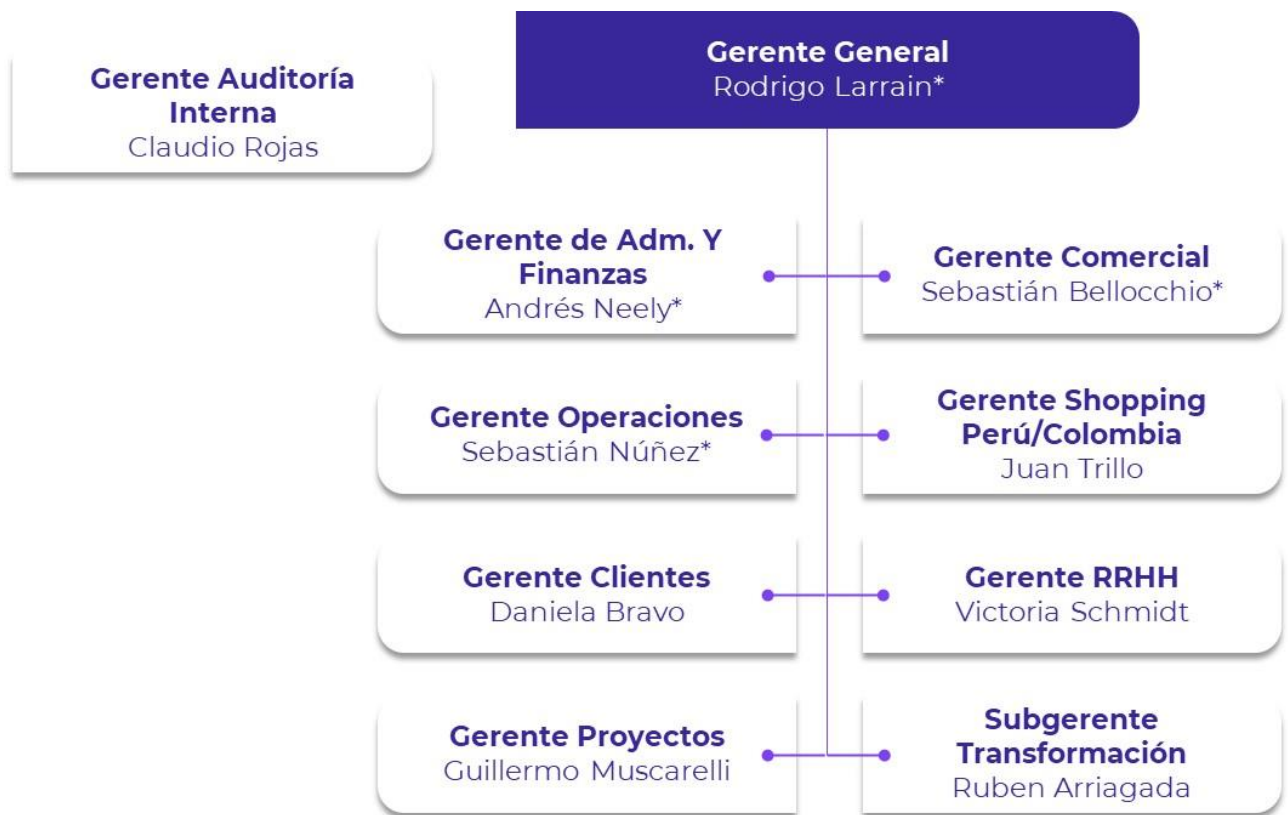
Gerente Auditoría Interna
Claudio Rojas

Gerente General
Rodrigo Larrain*

Gerente de Adm. Y Finanzas
Andrés Neely*

Gerente Comercial
Sebastián Bellocchio*

Gerente Operaciones
Sebastián Núñez*

Gerente Shopping Perú/Colombia
Juan Trillo

Gerente Clientes
Daniela Bravo

Gerente RRHH
Victoria Schmidt

Gerente Proyectos
Guillermo Muscarelli

Subgerente Transformación
Ruben Arriagada